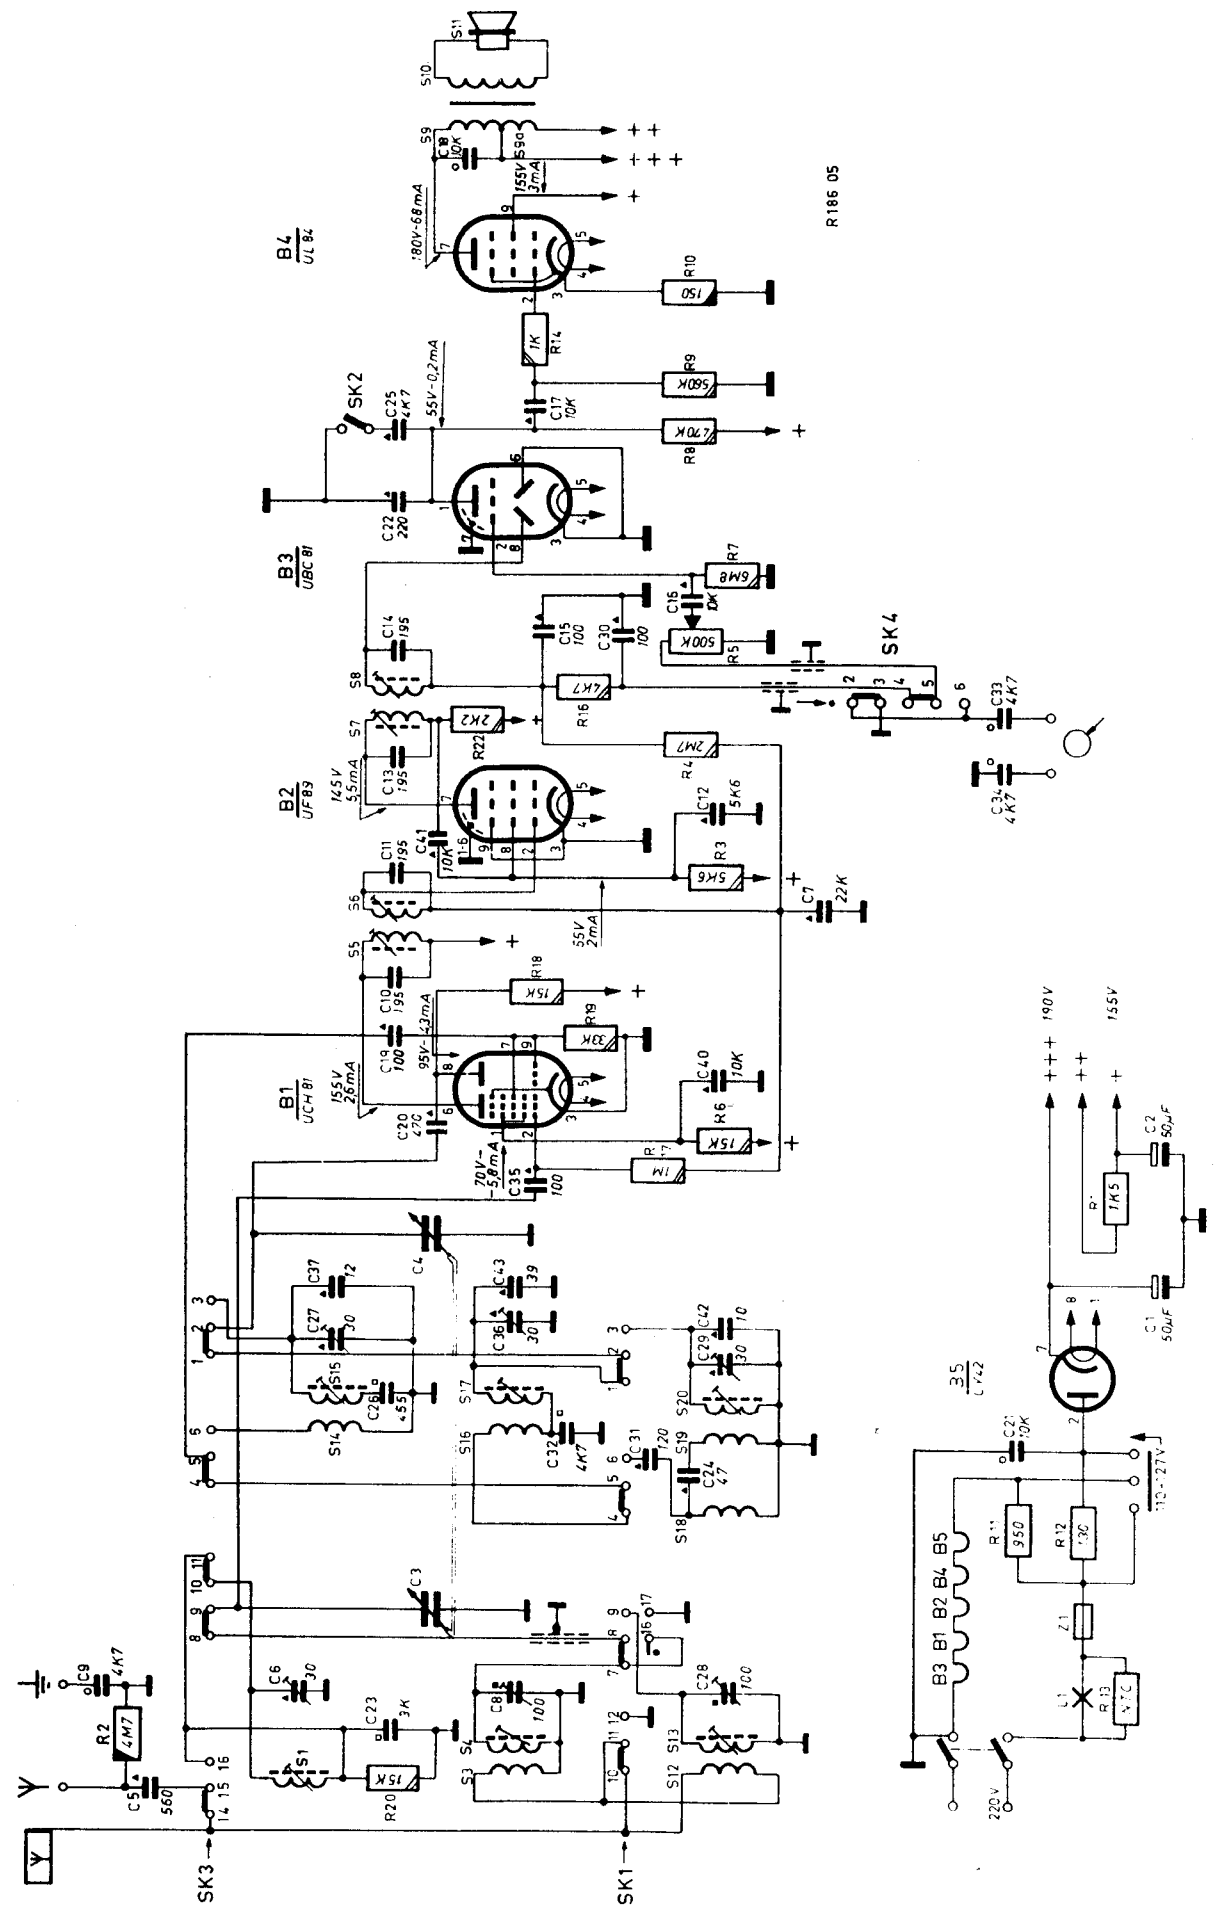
S11
S10
S9
C18 10K
S9a
155V 3mA
180V-68mA
++
+++
+
R186 05
B4
UL 84
R10 150
R14 1K
SK2
C25 4K7
55V-0,2mA
R9 560K
C17 10K
R8 470K
+
C22 220
B3
UBC 81
R7 6M8
C16 10K
C14 195
S8
C15 100
C30 100
R5 500K
SK4
S7
R22 2K2
+
R16 4K7
C33 4K7
B2
UF 89
145V 5,5mA
C13 195
R4 2M7
C34 4K7
C11 195
S6
C41 10K
C12 5K6
R3 5K6
+
C7 22K
S5
+
55V 2mA
C10 195
R18 15K
+
95V-4,3mA
R19 33K
B1
UCH 81
155V 2,6mA
C19 100
C40 10K
C20 47C
R6 15K
+
70V- 5,8mA
C35 100
R17 1M
190V
155V
+++
++
+
C2 50µF
R1 1K5
C1 50µF
C4
C37 12
C27 30
S15
C26 455
S14
C43 39
C36 30
C42 10
C29 30
S17
S16
C32 4K7
C31 120
S20
S19
C24 47
S18
35
CY2
C21 10K
110-127V
R11 950
R12 130
B3 B1 B2 B4 B5
Z1
L1
R13 NTC
220V
C3
C9 4K7
R2 4M7
C6 30
C23 3K
C8 100
C28 100
S1
S4
S13
S3
S12
R20 15K
C5 560
SK3
SK1
1 2 3 4 5 6 7 8 9 10 11 12 14 15 16 17